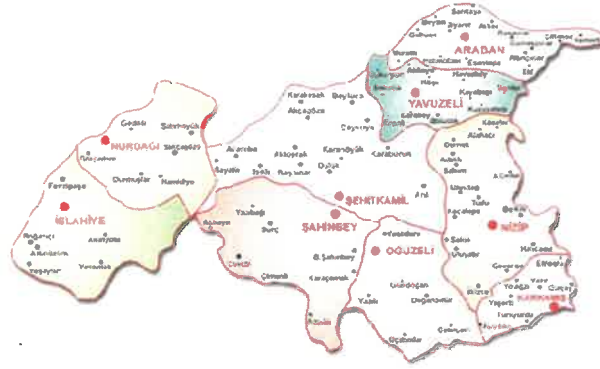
ARABAN
YAVUZELİ
NURDAĞI
İSLAHİYE
ŞEHİTKAMİL
ŞAHİNBEY
OĞUZELİ
NİZİP
KARKAMIŞ
Karabürçek
Boyluca
Akçakoyun
Çaybaşı
Karacaören
Dülük
Karakuyu
Araban
Karakaya
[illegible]
Fevzipaşa
Bahçeli
Altınüzüm
Kerküt
Nurdağı
Sakçagöze
Yaysöğüt
Gaziantep
Bozalioğlu
Yeşilce
Arıl
Burç
Çimenli
Karaçomak
Yaylacık
Uğurca
Tilmerç
Yukarıbelen
Barak
Gündoğan
Sakaltutan
Üçgöz
Tırıl
Belkıs
Nizip
Yazılı
Karkamış
Yeniyapan
Çiftlik
Kayacık
Ceylanlı
Kızılin
Sarımsak
Bayraklı
Karaçayır
Doğanpınar
Kürd
Gözkaya